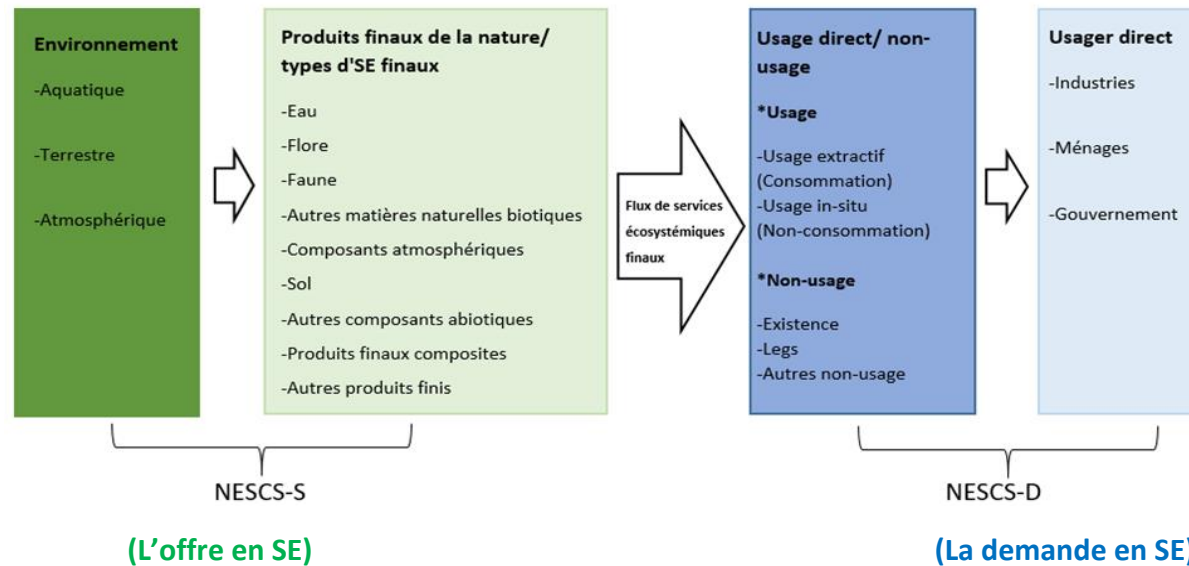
Environnement

-Aquatique

-Terrestre

-Atmosphérique

Produits finaux de la nature/ types d'SE finaux

-Eau

-Flore

-Faune

-Autres matières naturelles biotiques

-Composants atmosphériques

-Sol

-Autres composants abiotiques

-Produits finaux composites

-Autres produits finis

Flux de services écosystémiques finaux

Usage direct/ non-usage

*Usage

-Usage extractif (Consommation)
-Usage in-situ (Non-consommation)

*Non-usage

-Existence
-Legs
-Autres non-usage

Usager direct

-Industries

-Ménages

-Gouvernement

NESCS-S

(L'offre en SE)

NESCS-D

(La demande en SE)